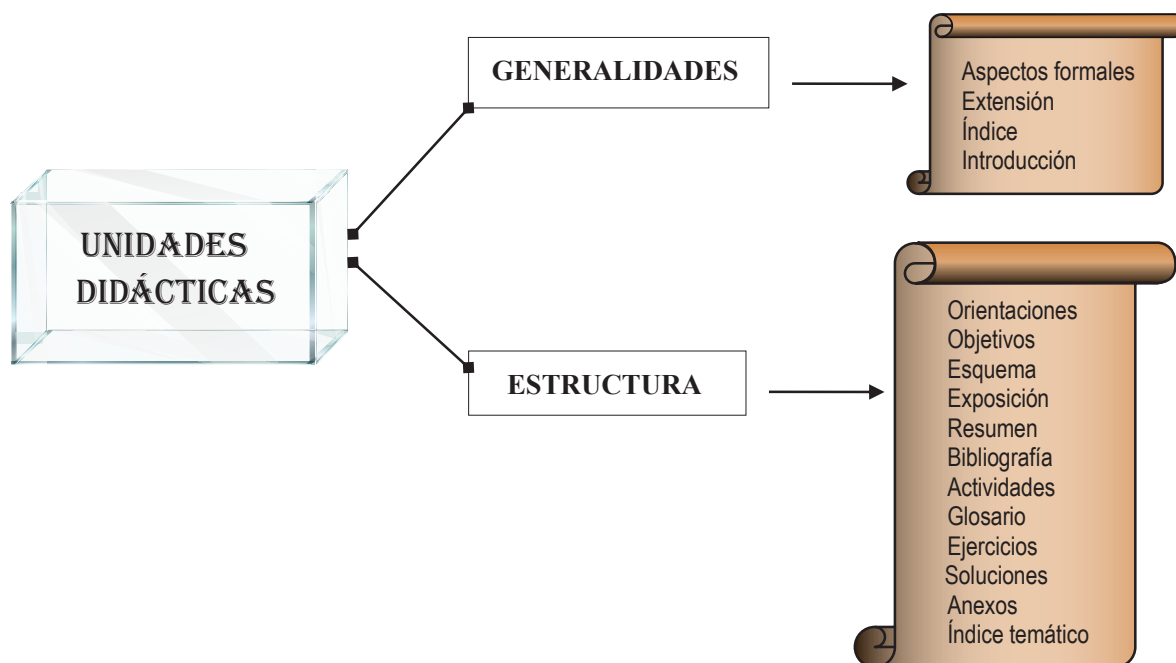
UNIDADES DIDÁCTICAS

GENERALIDADES

Aspectos formales
Extensión
Índice
Introducción

ESTRUCTURA

Orientaciones
Objetivos
Esquema
Exposición
Resumen
Bibliografía
Actividades
Glosario
Ejercicios
Soluciones
Anexos
Índice temático